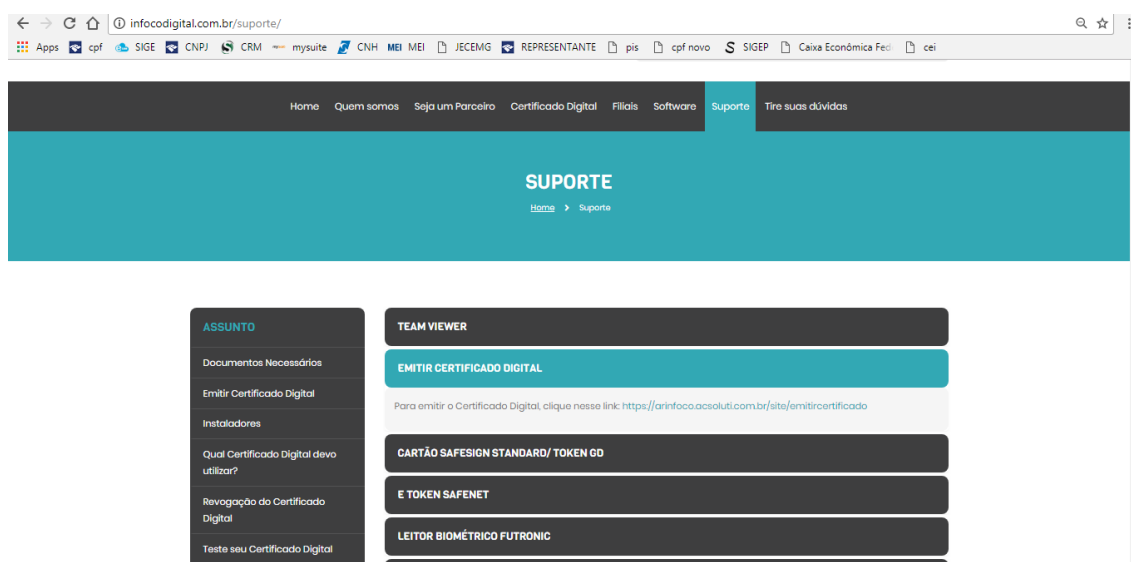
infocodigital.com.br/suporte/

Apps cpf SIGE CNPJ CRM mysuite CNH MEI MEI JECEMG REPRESENTANTE pis cpf novo SIGEP Caixa Econômica Fed cei

Home Quem somos Seja um Parceiro Certificado Digital Filiais Software Suporte Tire suas dúvidas

SUPORTE

Home > Suporte

ASSUNTO

Documentos Necessários

Emitir Certificado Digital

Instaladores

Qual Certificado Digital devo utilizar?

Revogação do Certificado Digital

Teste seu Certificado Digital

TEAM VIEWER

EMITIR CERTIFICADO DIGITAL

Para emitir o Certificado Digital, clique nesse link: https://arinfoco.acsoluti.com.br/site/emitircertificado

CARTÃO SAFESIGN STANDARD/ TOKEN GD

E TOKEN SAFENET

LEITOR BIOMÉTRICO FUTRONIC